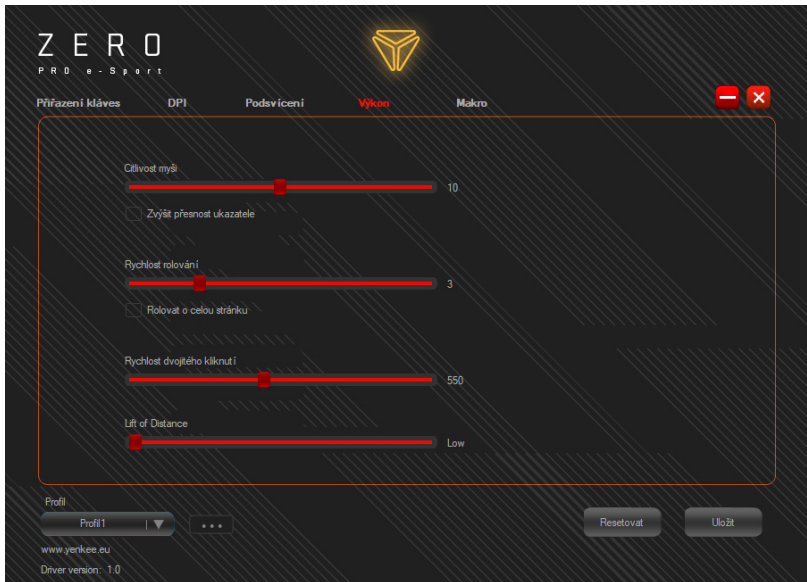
Z E R O
P R O e-Sport

Přiřazení kláves DPI Podsvícení Výkon Makro

Citlivost myši
10
Zvýšit přesnost ukazatele

Rychlost rolování
3
Rolovat o celou stránku

Rychlost dvojitého kliknutí
550

Lift of Distance
Low

Profil
Profil1
...
Resetovat
Uložit

www.yenkee.eu
Driver version: 1.0